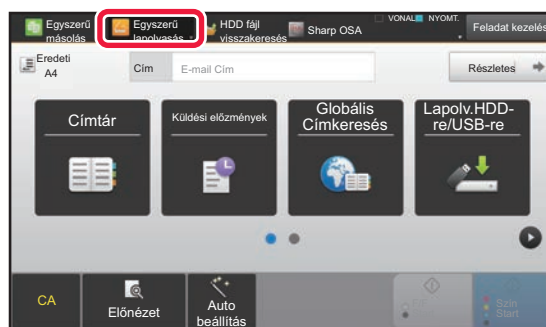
Egyszerű másolás
Egyszerű lapolvasás
HDD fájl visszakeresés
Sharp OSA
VONAL
NYOMT.
Feladat kezelés

Eredeti
A4
Cím
E-mail Cím
Részletes

Címtár
Küldési előzmények
Globális Címkeresés
Lapolv.HDD-re/USB-re

CA
Előnézet
Auto beállítás
FF
Szín Start